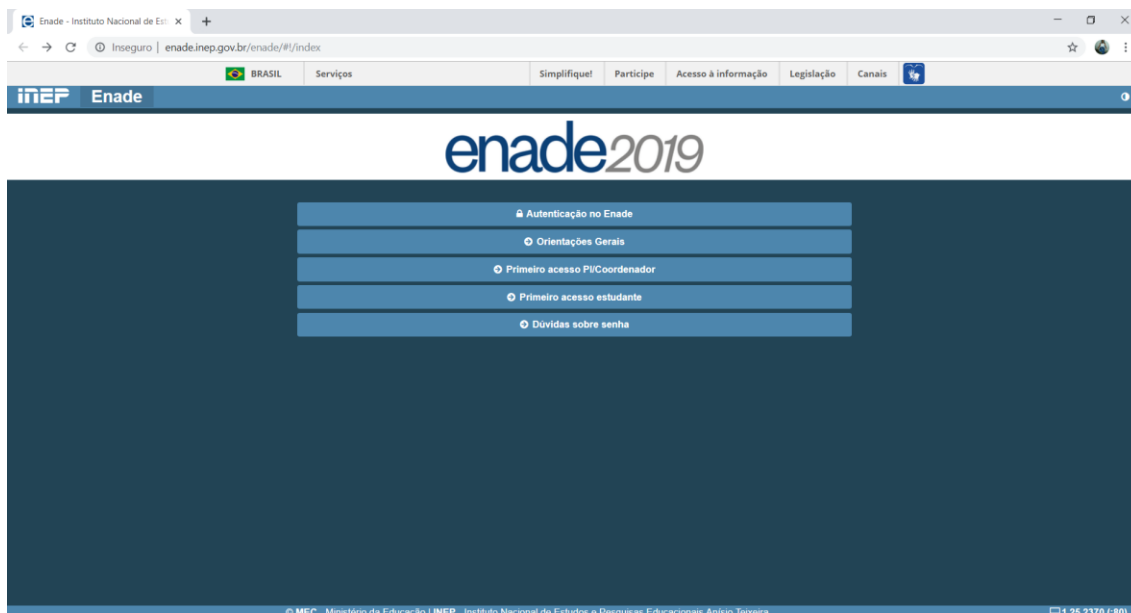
Enade - Instituto Nacional de Est ×
+

Inseguro | enade.inep.gov.br/enade/#!/index

BRASIL
Serviços
Simplifique!
Participe
Acesso à informação
Legislação
Canais

inep Enade

enade2019

Autenticação no Enade
Orientações Gerais
Primeiro acesso PI/Coordenador
Primeiro acesso estudante
Dúvidas sobre senha

© MEC - Ministério da Educação | INEP - Instituto Nacional de Estudos e Pesquisas Educacionais Anísio Teixeira
1.25.2370 (:80)